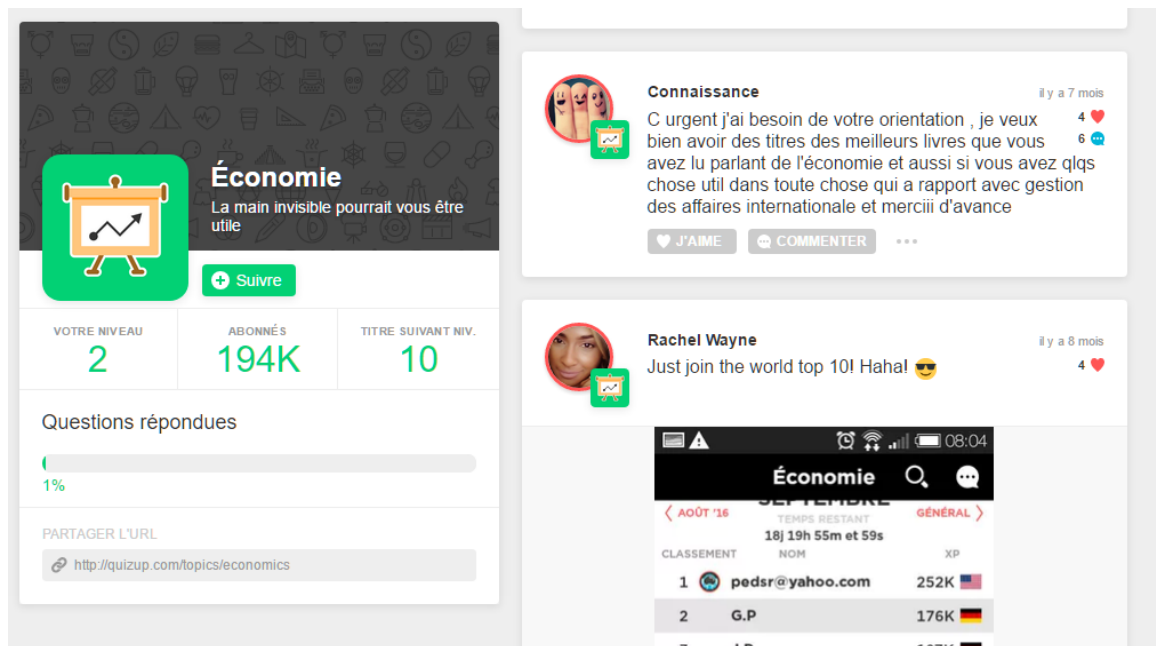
Économie

La main invisible pourrait vous être utile

Suivre

| VOTRE NIVEAU | ABONNÉS | TITRE SUIVANT NIV. |
|---|---|---|
| 2 | 194K | 10 |

Questions répondues

1%

PARTAGER L'URL

http://quizup.com/topics/economics

Connaissance

il y a 7 mois

4

6

C urgent j'ai besoin de votre orientation , je veux bien avoir des titres des meilleurs livres que vous avez lu parlant de l'économie et aussi si vous avez qlqs chose util dans toute chose qui a rapport avec gestion des affaires internationale et merciii d'avance

J'AIME COMMENTER •••

Rachel Wayne

il y a 8 mois

4

Just join the world top 10! Haha! 😎

08:04

Économie

SEPTEMBRE

〈 AOÛT '16

TEMPS RESTANT

18j 19h 55m et 59s

GÉNÉRAL 〉

| CLASSEMENT | NOM | XP |
|---|---|---|
| 1 | pedsr@yahoo.com | 252K |
| 2 | G.P | 176K |
| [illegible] | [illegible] | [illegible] |